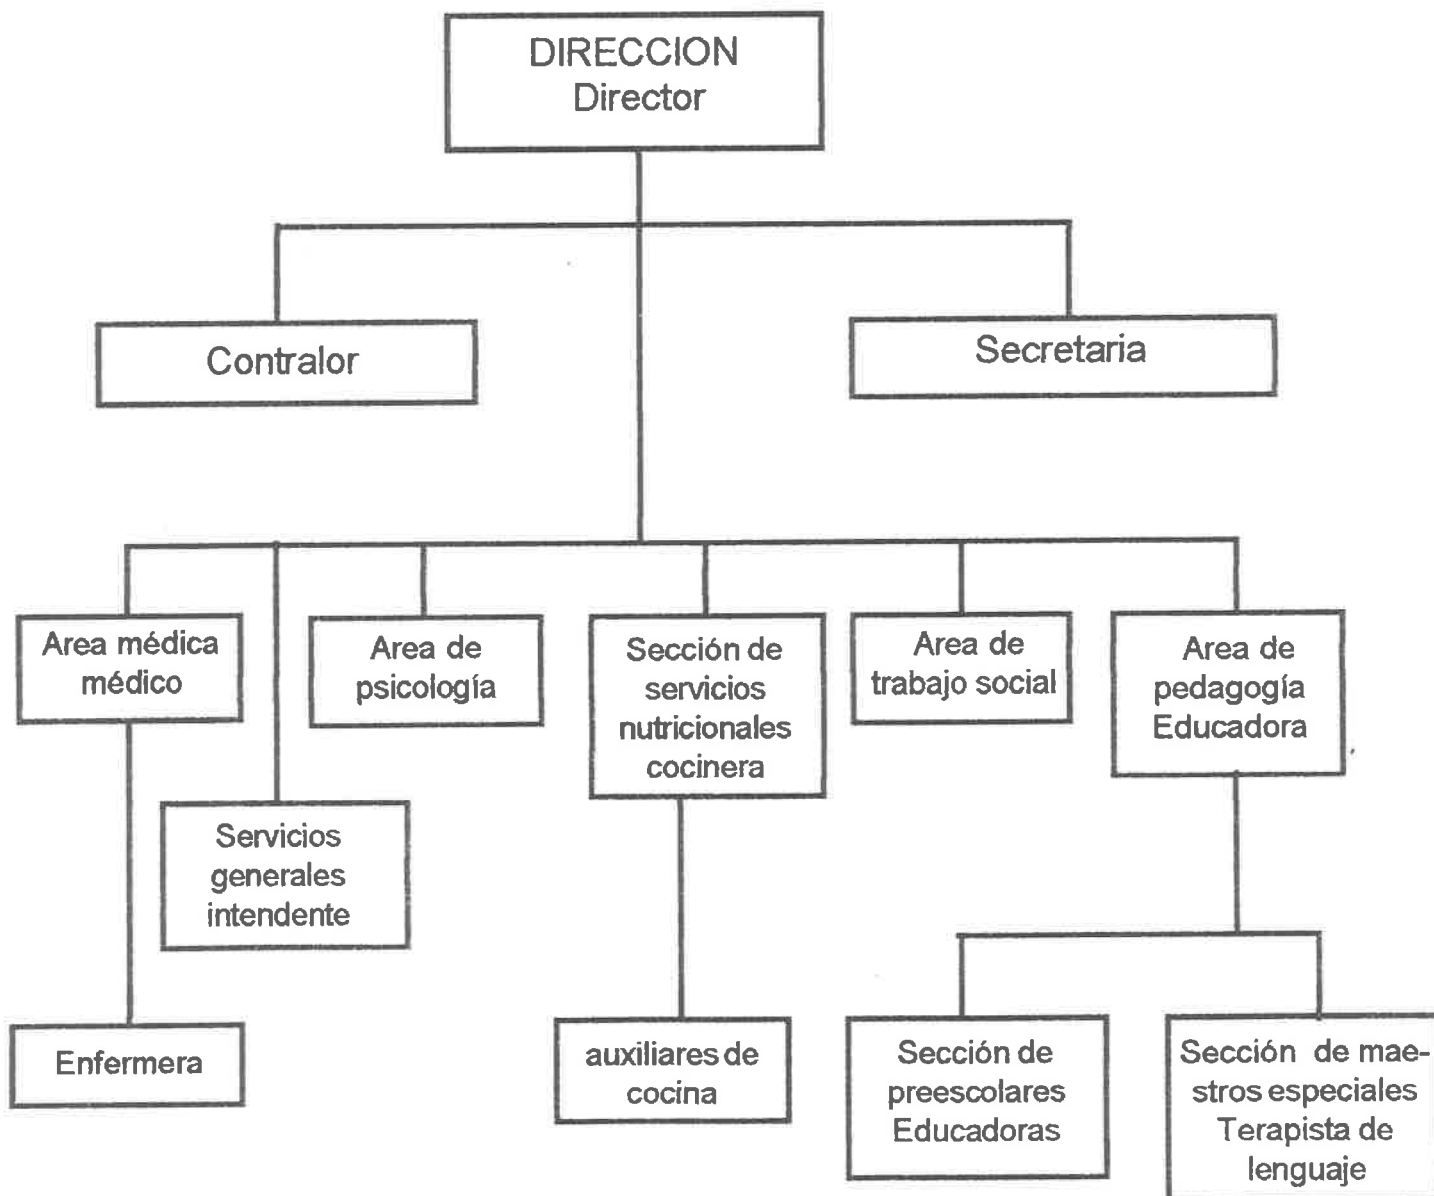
DIRECCION
Director

Contralor

Secretaria

Area médica
médico

Area de
psicología

Sección de
servicios
nutricionales
cocinera

Area de
trabajo social

Area de
pedagogía
Educadora

Servicios
generales
intendente

Enfermera

auxiliares de
cocina

Sección de
preescolares
Educadoras

Sección de maestros especiales
Terapista de
lenguaje